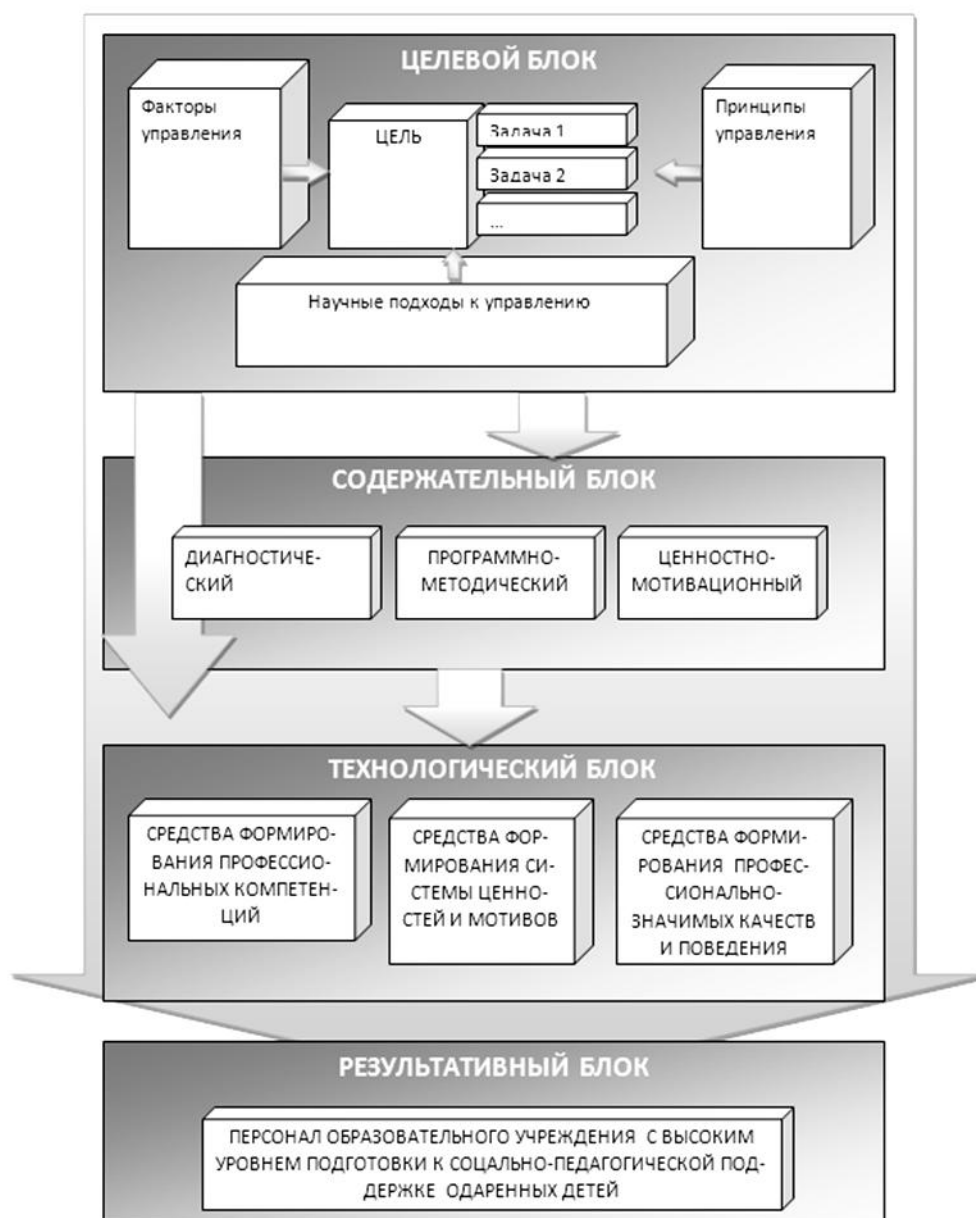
ЦЕЛЕВОЙ БЛОК

Факторы управления

ЦЕЛЬ

Задача 1

Задача 2

...

Принципы управления

Научные подходы к управлению

СОДЕРЖАТЕЛЬНЫЙ БЛОК

ДИАГНОСТИЧЕСКИЙ

ПРОГРАММНО-МЕТОДИЧЕСКИЙ

ЦЕННОСТНО-МОТИВАЦИОННЫЙ

ТЕХНОЛОГИЧЕСКИЙ БЛОК

СРЕДСТВА ФОРМИРОВАНИЯ ПРОФЕССИОНАЛЬНЫХ КОМПЕТЕНЦИЙ

СРЕДСТВА ФОРМИРОВАНИЯ СИСТЕМЫ ЦЕННОСТЕЙ И МОТИВОВ

СРЕДСТВА ФОРМИРОВАНИЯ ПРОФЕССИОНАЛЬНО-ЗНАЧИМЫХ КАЧЕСТВ И ПОВЕДЕНИЯ

РЕЗУЛЬТАТИВНЫЙ БЛОК

ПЕРСОНАЛ ОБРАЗОВАТЕЛЬНОГО УЧРЕЖДЕНИЯ С ВЫСОКИМ УРОВНЕМ ПОДГОТОВКИ К СОЦАЛЬНО-ПЕДАГОГИЧЕСКОЙ ПОДДЕРЖКЕ ОДАРЕННЫХ ДЕТЕЙ